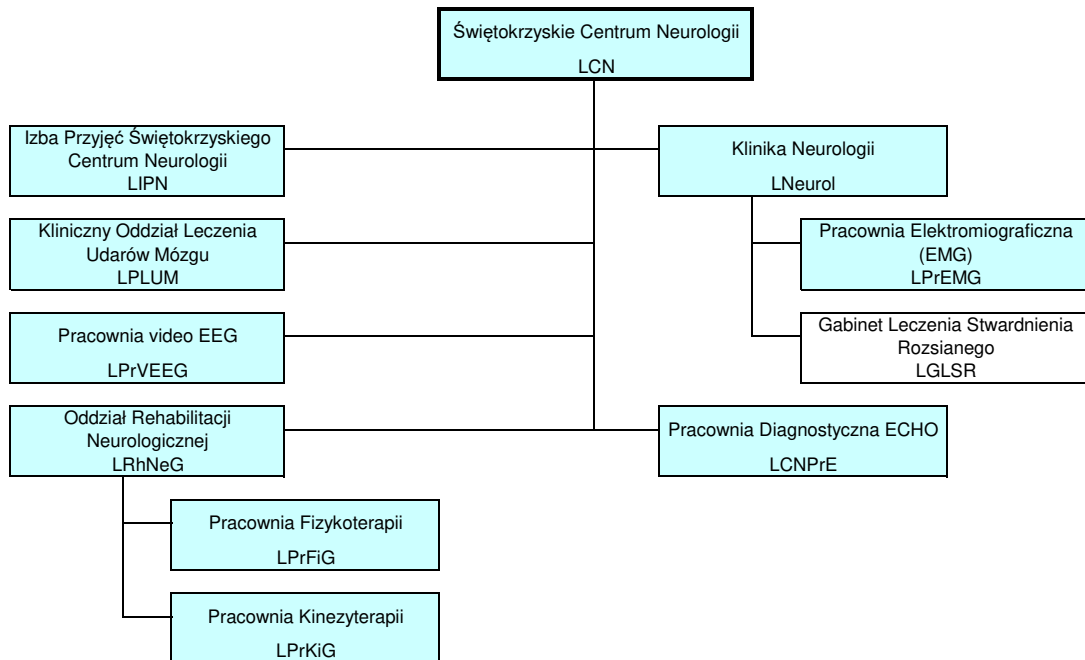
Świętokrzyskie Centrum Neurologii
LCN

Izba Przyjęć Świętokrzyskiego Centrum Neurologii
LIPN

Klinika Neurologii
LNeurol

Kliniczny Oddział Leczenia Udarów Mózgu
LPLUM

Pracownia Elektromiograficzna (EMG)
LPrEMG

Pracownia video EEG
LPrVEEG

Gabinet Leczenia Stwardnienia Rozsianego
LGLSR

Oddział Rehabilitacji Neurologicznej
LRhNeG

Pracownia Diagnostyczna ECHO
LCNPrE

Pracownia Fizykoterapii
LPrFiG

Pracownia Kinezyterapii
LPrKiG